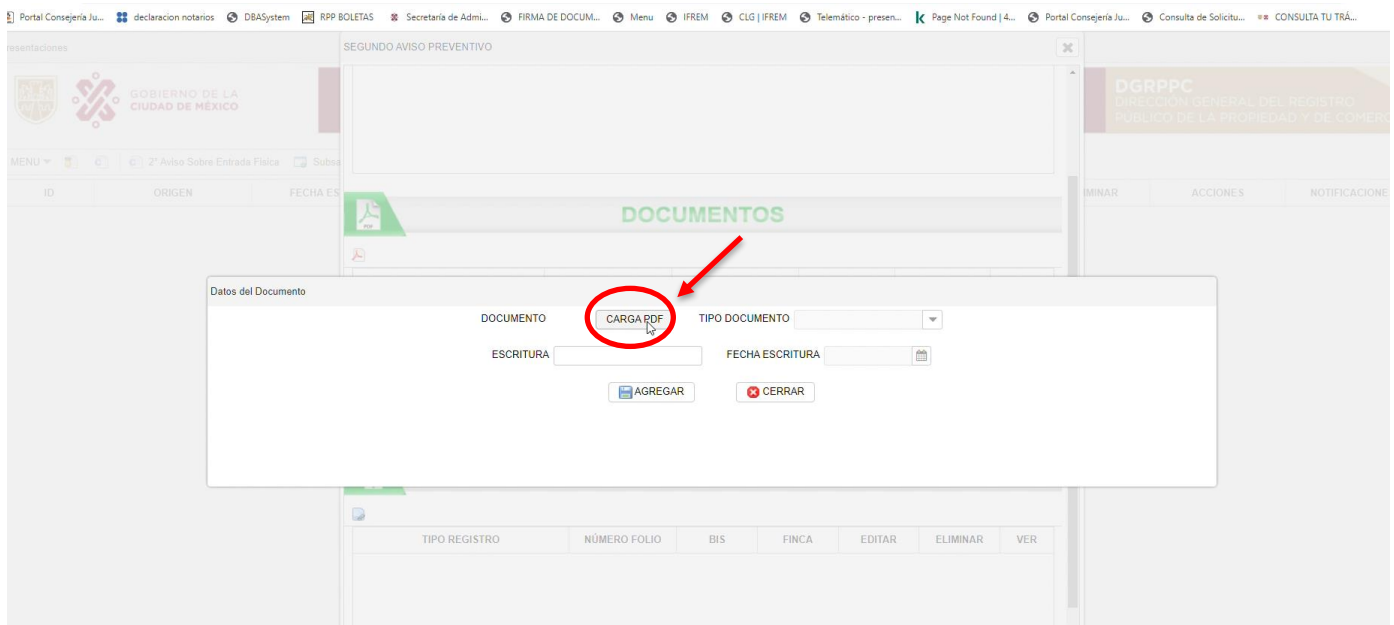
Portal Consejería Ju... declaracion notarios DBASystem RPP BOLETAS Secretaría de Admi... FIRMA DE DOCUM... Menu IFREM CLG | IFREM Telemático - presen... Page Not Found | 4... Portal Consejería Ju... Consulta de Solicitu... CONSULTA TU TRÁ...

resentaciones

SEGUNDO AVISO PREVENTIVO

GOBIERNO DE LA CIUDAD DE MÉXICO

DGRPPC
DIRECCIÓN GENERAL DEL REGISTRO PÚBLICO DE LA PROPIEDAD Y DE COMERC

MENU 2° Aviso Sobre Entrada Física Subsa

| ID | ORIGEN | FECHA ES | | IMINAR | ACCIONES | NOTIFICACIONE |
|---|---|---|---|---|---|---|

DOCUMENTOS

Datos del Documento

DOCUMENTO CARGA PDF TIPO DOCUMENTO

ESCRITURA FECHA ESCRITURA

AGREGAR CERRAR

| TIPO REGISTRO | NÚMERO FOLIO | BIS | FINCA | EDITAR | ELIMINAR | VER |
|---|---|---|---|---|---|---|